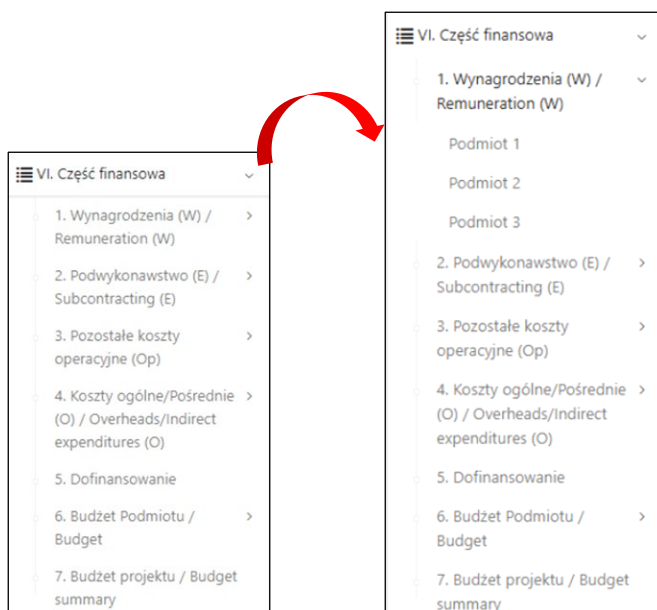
VI. Część finansowa

1. Wynagrodzenia (W) / Remuneration (W)

2. Podwykonawstwo (E) / Subcontracting (E)

3. Pozostałe koszty operacyjne (Op)

4. Koszty ogólne/Pośrednie (O) / Overheads/Indirect expenditures (O)

5. Dofinansowanie

6. Budżet Podmiotu / Budget

7. Budżet projektu / Budget summary

VI. Część finansowa

1. Wynagrodzenia (W) / Remuneration (W)

Podmiot 1

Podmiot 2

Podmiot 3

2. Podwykonawstwo (E) / Subcontracting (E)

3. Pozostałe koszty operacyjne (Op)

4. Koszty ogólne/Pośrednie (O) / Overheads/Indirect expenditures (O)

5. Dofinansowanie

6. Budżet Podmiotu / Budget

7. Budżet projektu / Budget summary